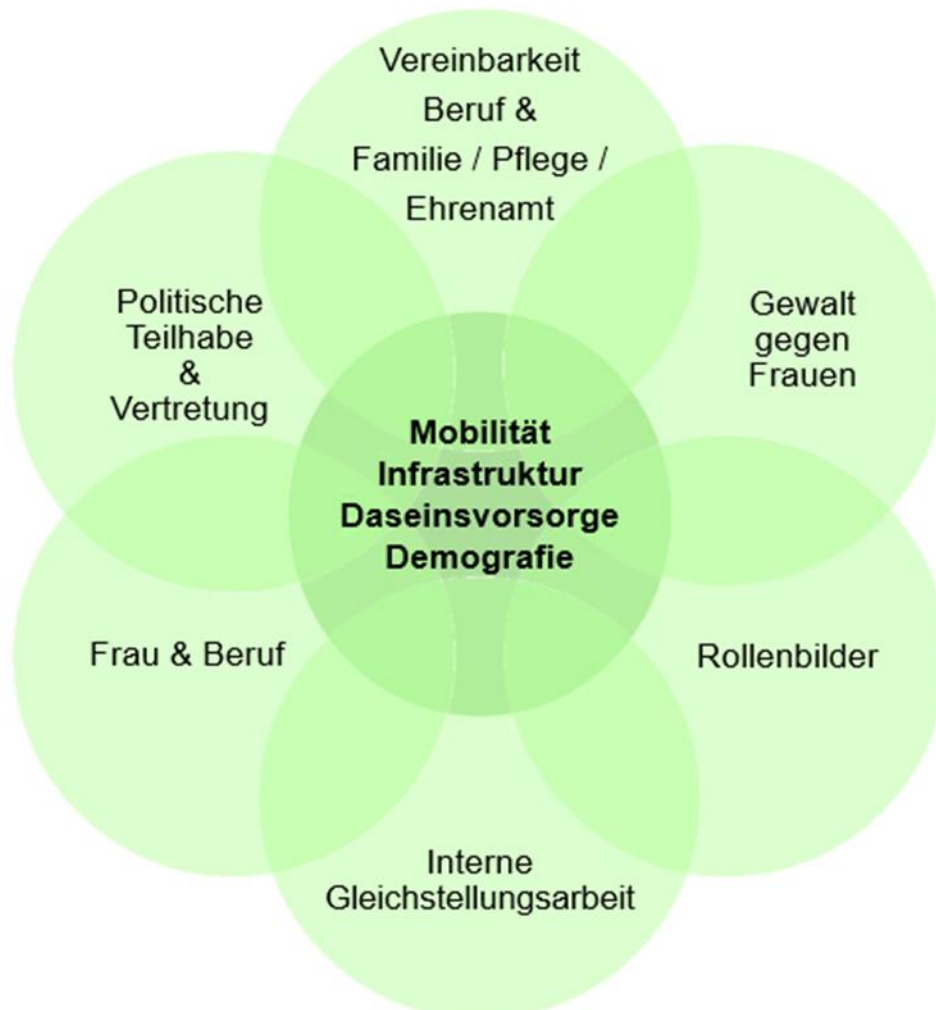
Vereinbarkeit
Beruf &
Familie / Pflege /
Ehrenamt

Politische
Teilhabe
&
Vertretung

Gewalt
gegen
Frauen

**Mobilität**
**Infrastruktur**
**Daseinsvorsorge**
**Demografie**

Frau & Beruf

Rollenbilder

Interne
Gleichstellungsarbeit